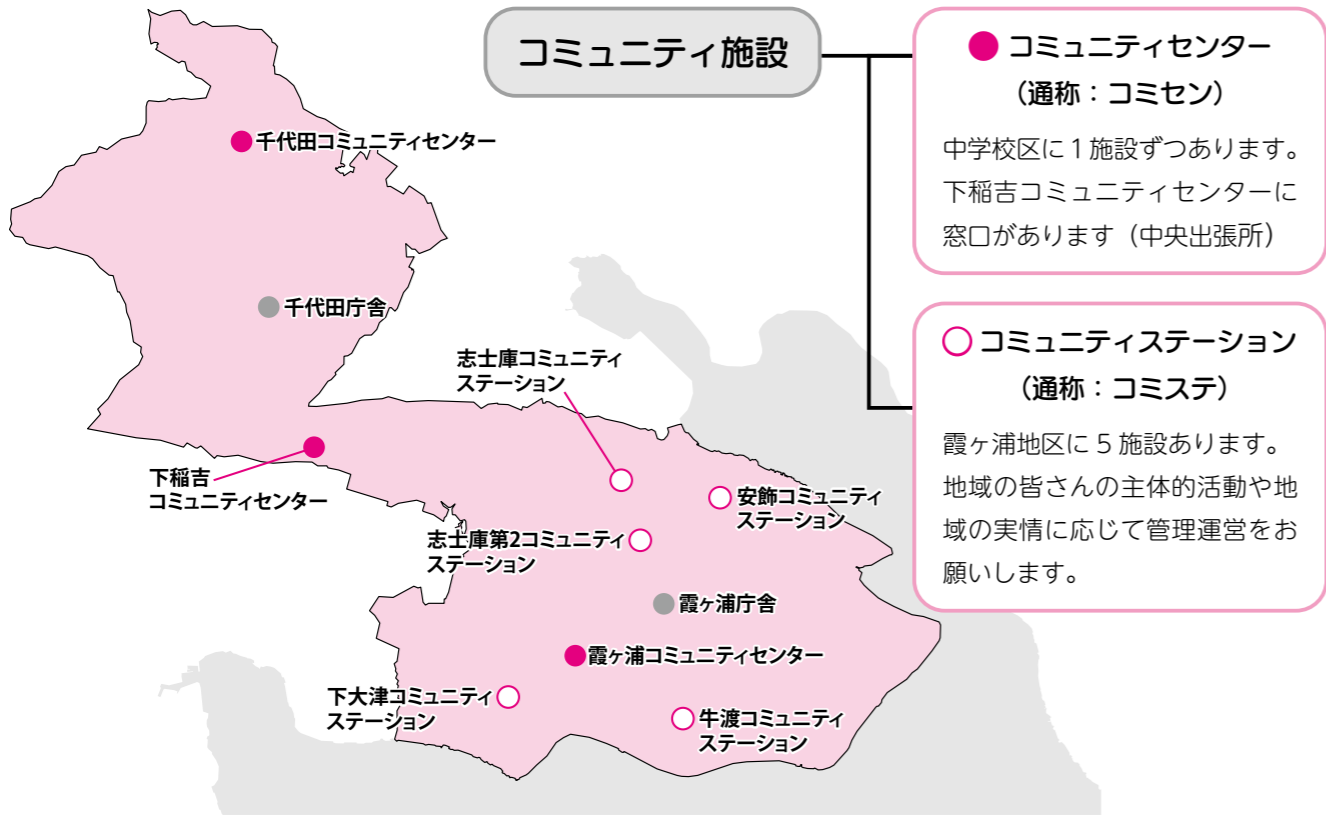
コミュニティ施設

● コミュニティセンター
（通称：コミセン）

中学校区に１施設ずつあります。下稲吉コミュニティセンターに窓口があります（中央出張所）

○ コミュニティステーション
（通称：コミステ）

霞ヶ浦地区に５施設あります。地域の皆さんの主体的活動や地域の実情に応じて管理運営をお願いします。

千代田コミュニティセンター
千代田庁舎
下稲吉コミュニティセンター
志士庫コミュニティステーション
安飾コミュニティステーション
志士庫第2コミュニティステーション
霞ヶ浦庁舎
霞ヶ浦コミュニティセンター
下大津コミュニティステーション
牛渡コミュニティステーション